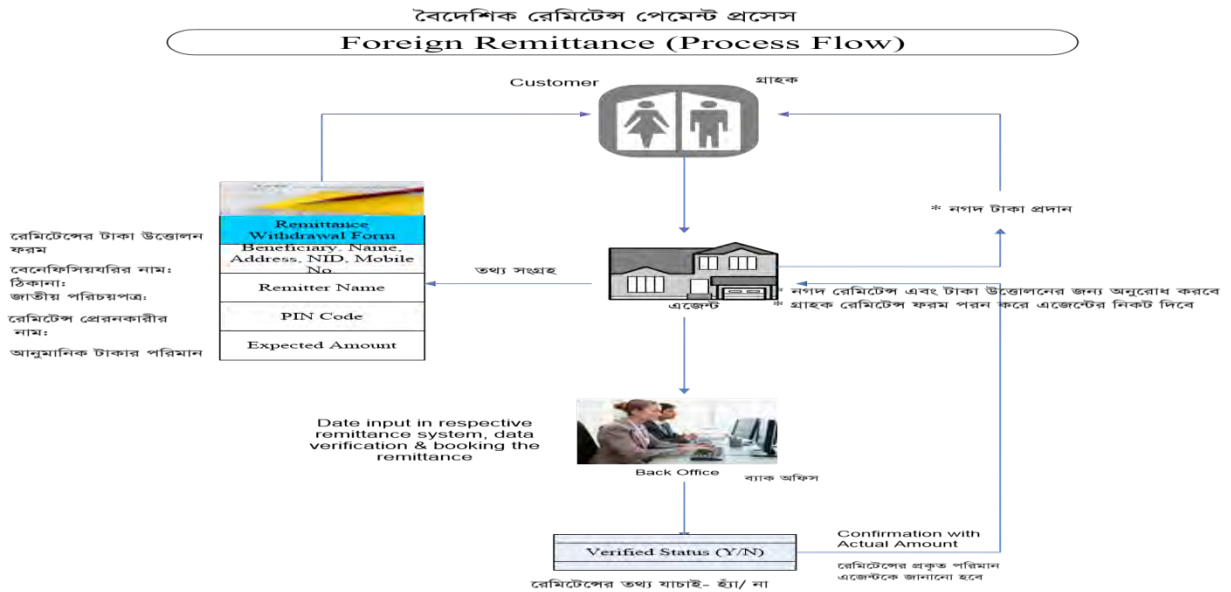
বৈদেশিক রেমিটেন্স পেমেন্ট প্রসেস

Foreign Remittance (Process Flow)

Customer

গ্রাহক

* নগদ টাকা প্রদান

রেমিটেন্সের টাকা উত্তোলন ফরম

বেনেফিসিয়ারির নাম: ঠিকানা: জাতীয় পরিচয়পত্র:

রেমিটেন্স প্রেরনকারীর নাম:

আনুমানিক টাকার পরিমান

| Remittance Withdrawal Form |
|---|
| Beneficiary. Name. Address, NID, Mobile No. |
| Remitter Name |
| PIN Code |
| Expected Amount |

তথ্য সংগ্রহ

এজেন্ট

* নগদ রেমিটেন্স এবং টাকা উত্তোলনের জন্য অনুরোধ করবে
* গ্রাহক রেমিটেন্স ফরম পূরন করে এজেন্টের নিকট দিবে

Date input in respective remittance system, data verification & booking the remittance

Back Office

ব্যাক অফিস

Verified Status (Y/N)

রেমিটেন্সের তথ্য যাচাই- হ্যাঁ/ না

Confirmation with Actual Amount

রেমিটেন্সের প্রকৃত পরিমান এজেন্টকে জানানো হবে